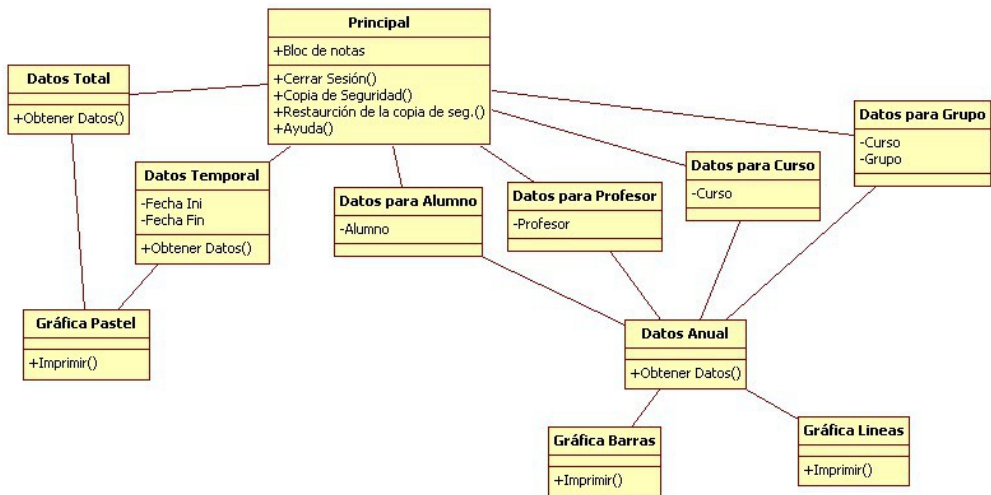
Principal
+Bloc de notas
+Cerrar Sesión()
+Copia de Seguridad()
+Restaurción de la copia de seg.()
+Ayuda()

Datos Total
+Obtener Datos()

Datos Temporal
-Fecha Ini
-Fecha Fin
+Obtener Datos()

Datos para Alumno
-Alumno

Datos para Profesor
-Profesor

Datos para Curso
-Curso

Datos para Grupo
-Curso
-Grupo

Gráfica Pastel
+Imprimir()

Datos Anual
+Obtener Datos()

Gráfica Barras
+Imprimir()

Gráfica Lineas
+Imprimir()